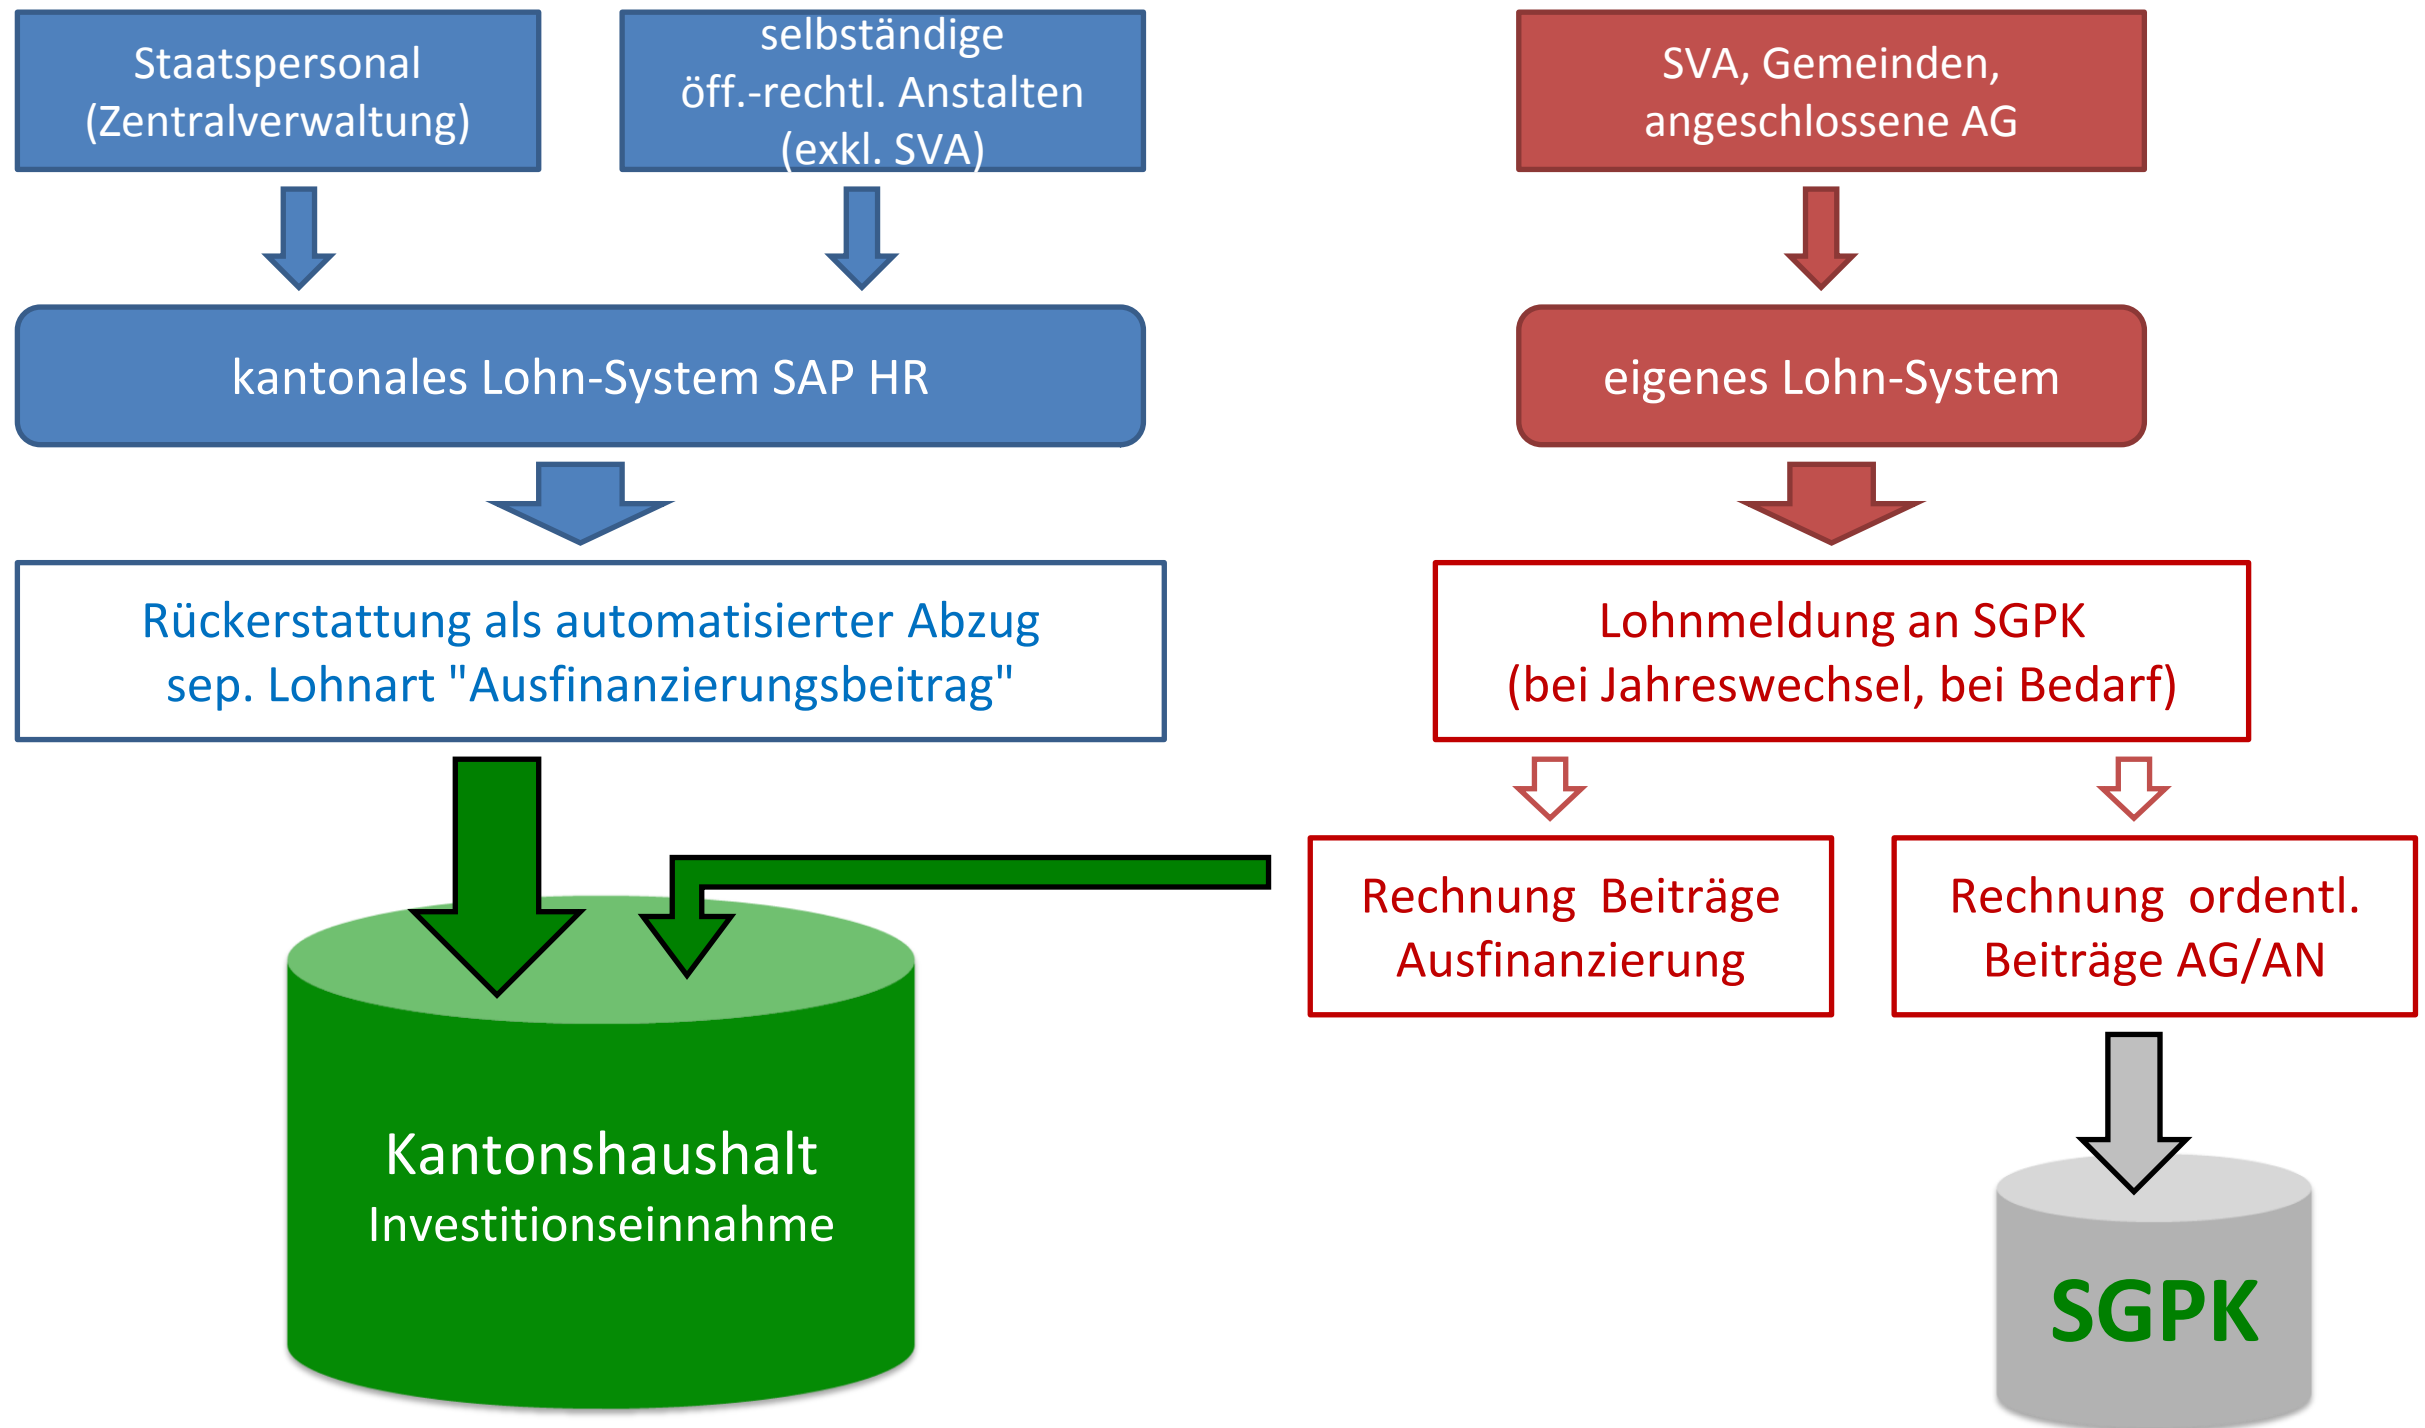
Staatspersonal
(Zentralverwaltung)

selbständige
öff.-rechtl. Anstalten
(exkl. SVA)

SVA, Gemeinden,
angeschlossene AG

kantonales Lohn-System SAP HR

eigenes Lohn-System

Rückerstattung als automatisierter Abzug
sep. Lohnart "Ausfinanzierungsbeitrag"

Lohnmeldung an SGPK
(bei Jahreswechsel, bei Bedarf)

Rechnung Beiträge
Ausfinanzierung

Rechnung ordentl.
Beiträge AG/AN

Kantonshaushalt
Investitionseinnahme

SGPK